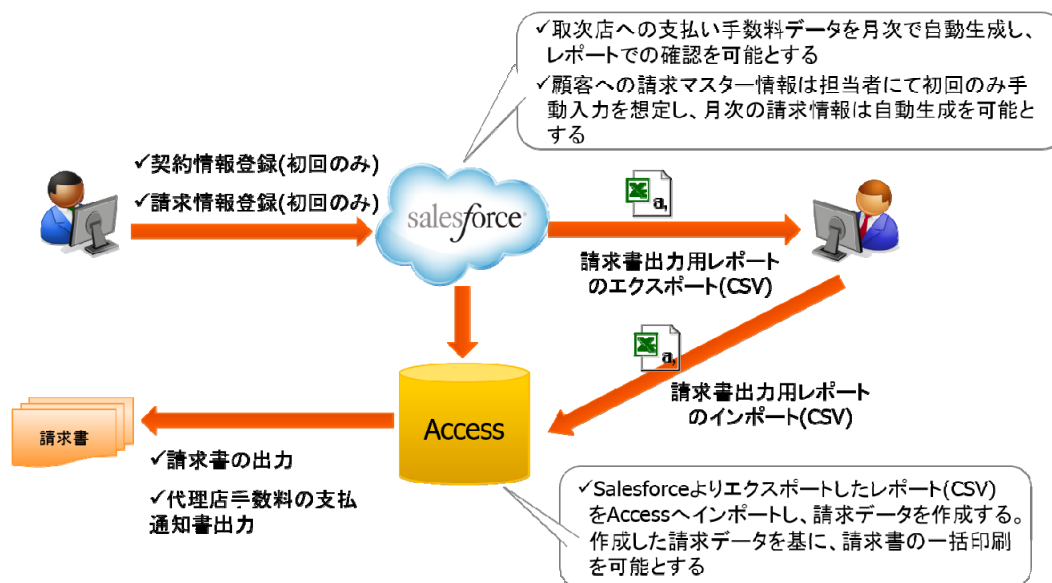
✓取次店への支払い手数料データを月次で自動生成し、レポートでの確認を可能とする
✓顧客への請求マスター情報は担当者にて初回のみ手動入力を想定し、月次の請求情報は自動生成を可能とする

✓契約情報登録(初回のみ)
✓請求情報登録(初回のみ)

salesforce

請求書出力用レポートのエクスポート(CSV)

請求書出力用レポートのインポート(CSV)

請求書

Access

✓請求書の出力
✓代理店手数料の支払通知書出力

✓SalesforceよりエクスポートしたレポートCSV)をAccessへインポートし、請求データを作成する。作成した請求データを基に、請求書の一括印刷を可能とする